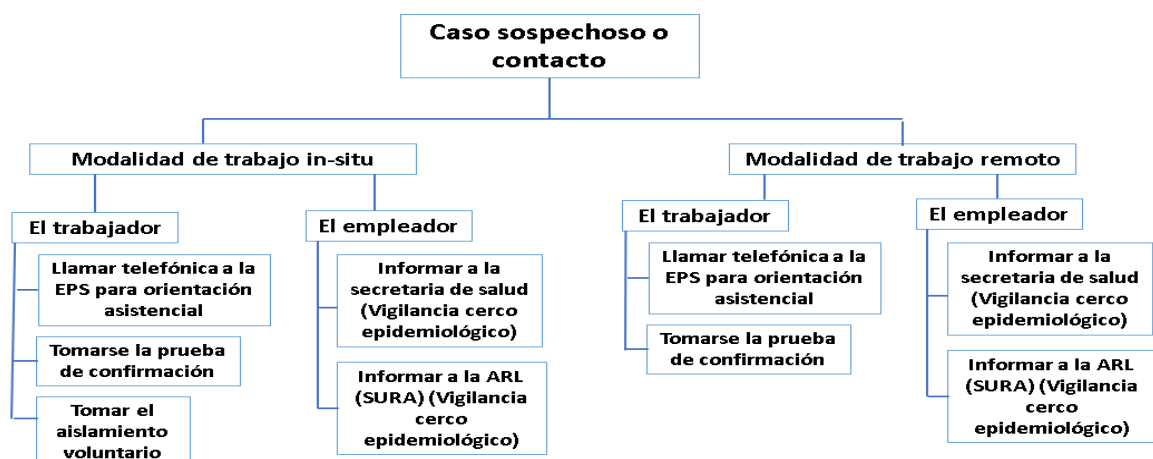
Caso sospechoso o contacto

Modalidad de trabajo in-situ

El trabajador

Llamar telefónica a la EPS para orientación asistencial

Tomarse la prueba de confirmación

Tomar el aislamiento voluntario

El empleador

Informar a la secretaria de salud (Vigilancia cerco epidemiológico)

Informar a la ARL (SURA) (Vigilancia cerco epidemiológico)

Modalidad de trabajo remoto

El trabajador

Llamar telefónica a la EPS para orientación asistencial

Tomarse la prueba de confirmación

El empleador

Informar a la secretaria de salud (Vigilancia cerco epidemiológico)

Informar a la ARL (SURA) (Vigilancia cerco epidemiológico)